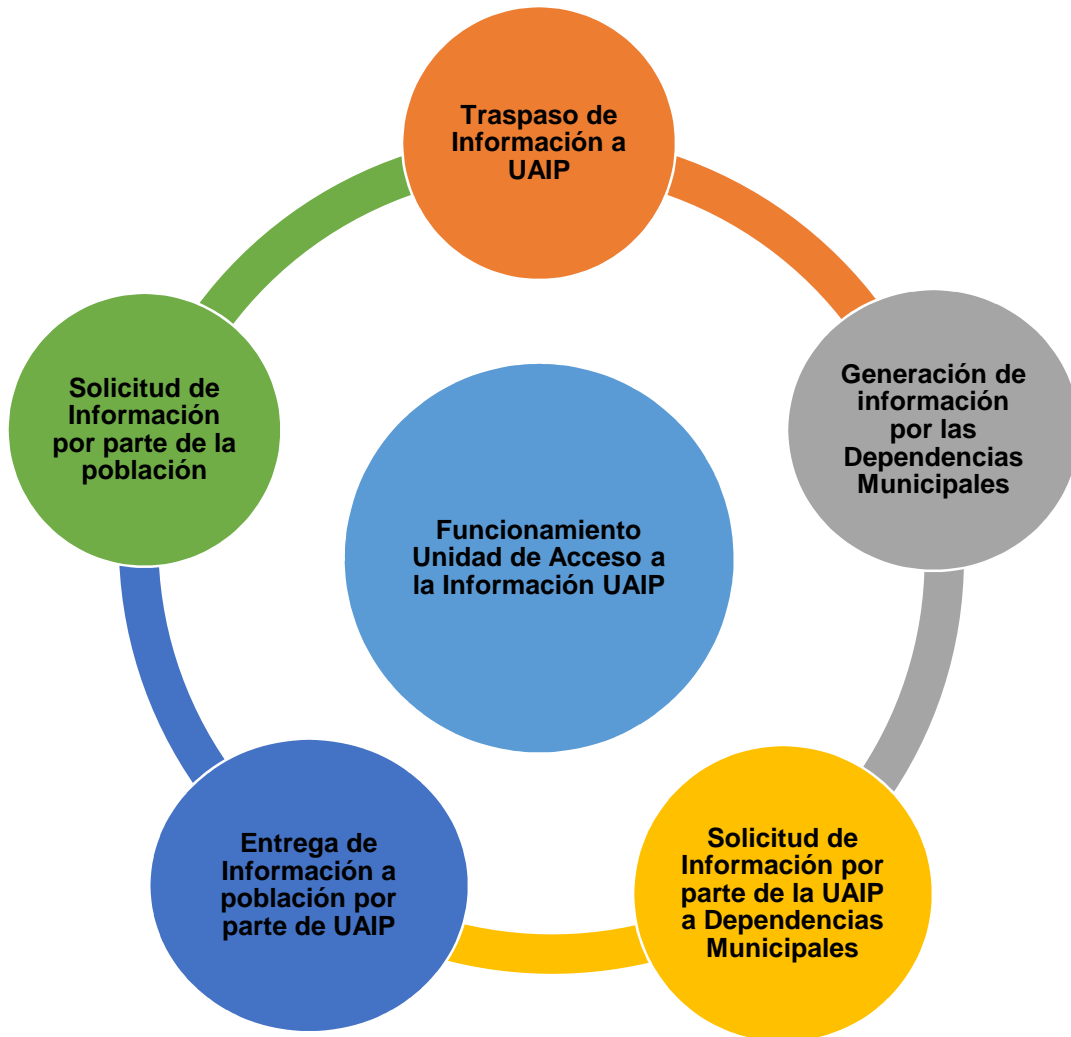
Traspaso de Información a UAIP

Generación de información por las Dependencias Municipales

Solicitud de Información por parte de la UAIP a Dependencias Municipales

Entrega de Información a población por parte de UAIP

Solicitud de Información por parte de la población

Funcionamiento Unidad de Acceso a la Información UAIP